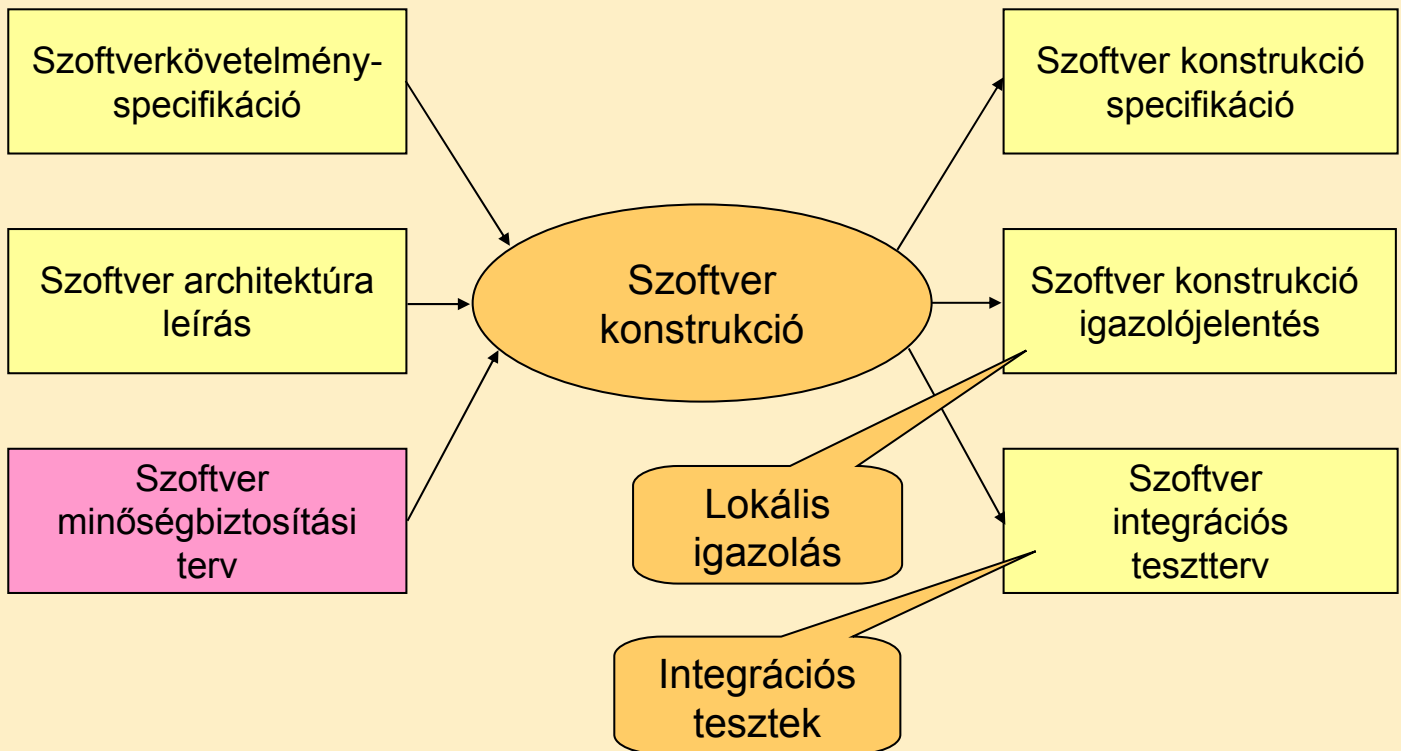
Szoftverkövetelmény-specifikáció

Szoftver architektúra leírás

Szoftver minőségbiztosítási terv

Szoftver konstrukció

Szoftver konstrukció specifikáció

Szoftver konstrukció igazolójelentés

Szoftver integrációs tesztterv

Lokális igazolás

Integrációs tesztek